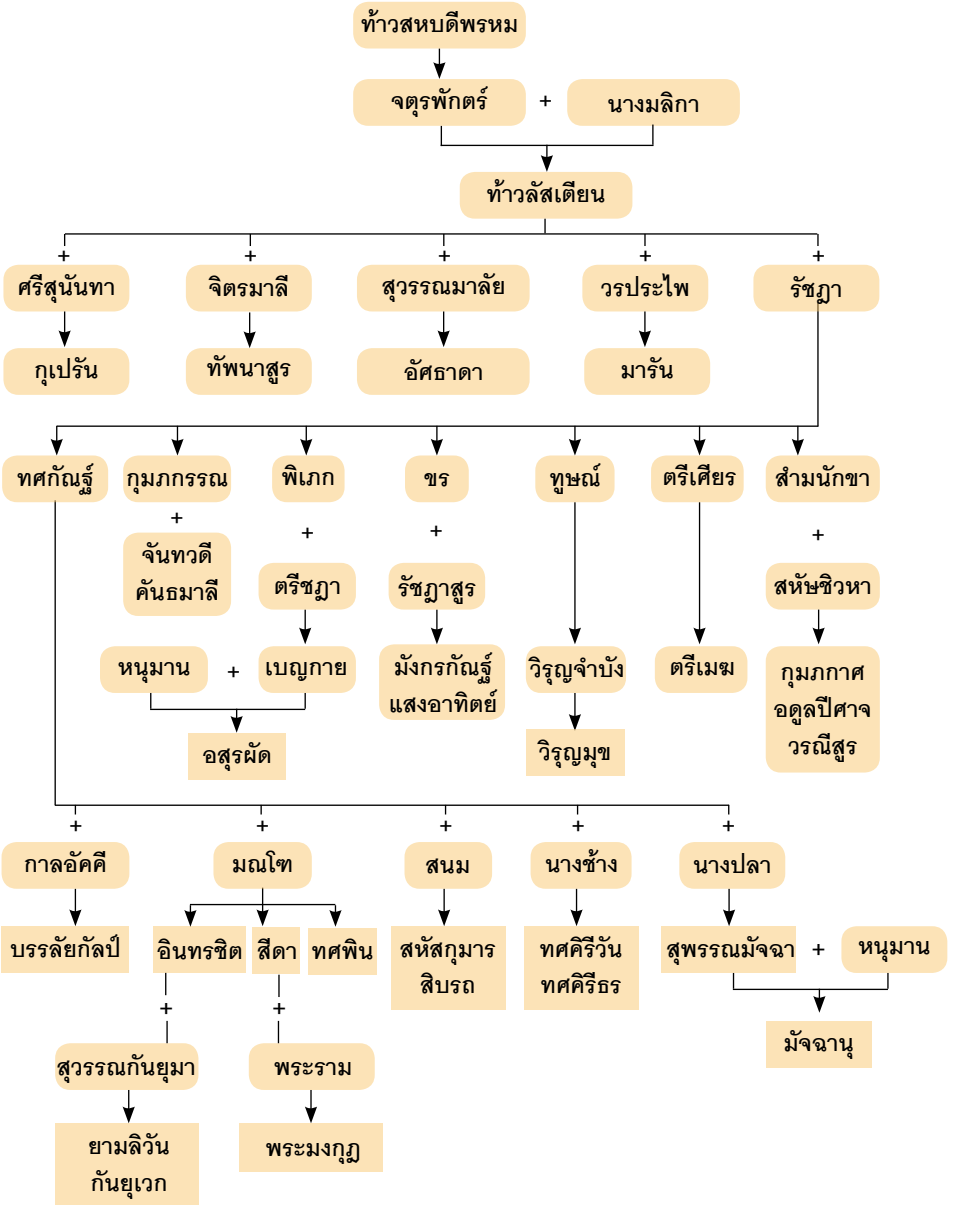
ท้าวสหบดีพรหม

จตุรพักตร์ + นางมลิกา

ท้าวลัสเตียน

+ ศรีสุนันทา
กุเปรัน

+ จิตรมาลี
ทัพนาสูร

+ สุวรรณมาลัย
อัศธาดา

+ วรประไพ
มารัน

+ รัชฎา

ทศกัณฐ์

กุมภกรรณ
+
จันทวดี
คันธมาลี

พิเภก
+
ตรีชฎา
เบญกาย + หนุมาน
อสุรผัด

ขร
+
รัชฎาสูร
มังกรกัณฐ์
แสงอาทิตย์

ทูษณ์
วิรุญจำบัง
วิรุญมุข

ตรีเศียร
ตรีเมฆ

สำมนักขา
+
สหัษชิวหา
กุมภกาศ
อดูลปีศาจ
วรณีสูร

+ กาลอัคคี
บรรลัยกัลป์

+ มณโฑ
อินทรชิต
+
สุวรรณกันยุมา
ยามลิวัน
กันยุเวก
สีดา
+
พระราม
พระมงกุฎ
ทศพิน

+ สนม
สหัสกุมาร
สิบรถ

+ นางช้าง
ทศคีรีวัน
ทศคิรีธร

+ นางปลา
สุพรรณมัจฉา + หนุมาน
มัจฉานุ